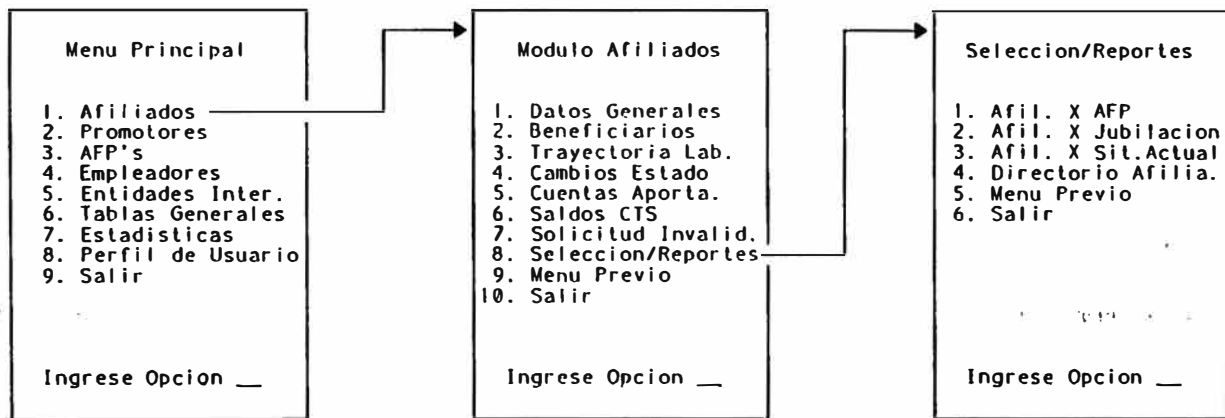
Menu Principal

1. Afiliados
2. Promotores
3. AFP's
4. Empleadores
5. Entidades Inter.
6. Tablas Generales
7. Estadisticas
8. Perfil de Usuario
9. Salir

Ingrese Opcion __

Modulo Afiliados

1. Datos Generales
2. Beneficiarios
3. Trayectoria Lab.
4. Cambios Estado
5. Cuentas Aporta.
6. Saldos CTS
7. Solicitud Invalid.
8. Seleccion/Reportes
9. Menu Previo
10. Salir

Ingrese Opcion __

Seleccion/Reportes

1. Afil. X AFP
2. Afil. X Jubilacion
3. Afil. X Sit.Actual
4. Directorio Afilia.
5. Menu Previo
6. Salir

Ingrese Opcion __